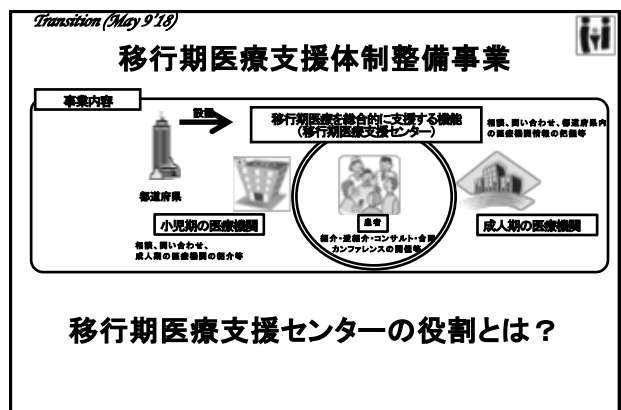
Transition (May 9'18)

移行期医療支援体制整備事業

事業内容

設置

移行期医療を総合的に支援する機能
（移行期医療支援センター）

相談、問い合わせ、都道府県内の医療機関情報の把握等

都道府県

小児期の医療機関

患者

紹介・逆紹介・コンサルト・合同カンファレンスの開催等

成人期の医療機関

相談、問い合わせ、成人期の医療機関の紹介等

移行期医療支援センターの役割とは？